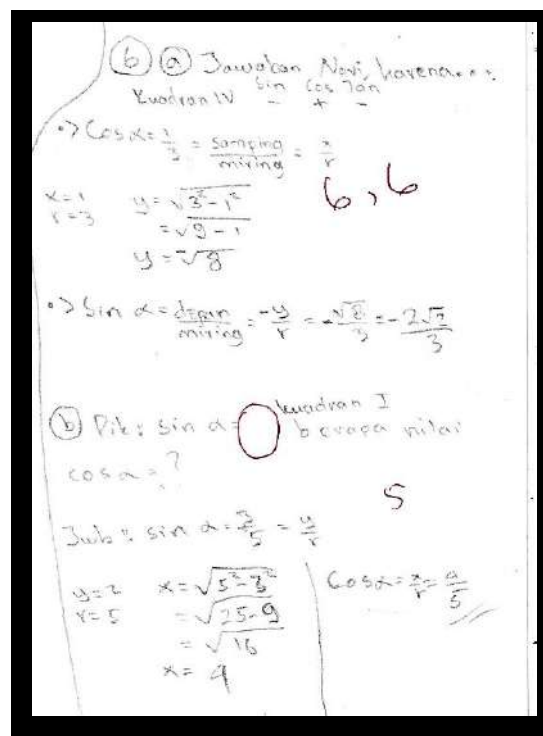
(6) (a) Jawaban Novi karena...: Kuadran IV $\frac{Sin}{-}$ $\frac{Cos}{+}$ $\frac{Tan}{-}$

•> $Cos\,\alpha = \frac{1}{3} = \frac{samping}{miring} = \frac{x}{r}$

6,6

x = 1
r = 3

$y = \sqrt{3^2 - 1^2}$
$= \sqrt{9 - 1}$
$y = \sqrt{8}$

•> $Sin\,\alpha = \frac{depan}{miring} = \frac{-y}{r} = \frac{-\sqrt{8}}{3} = -\frac{2\sqrt{2}}{3}$

(b) Dik: sin α = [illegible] kuadran I berapa nilai cos α = ?

5

Jwb: $sin\,\alpha = \frac{3}{5} = \frac{y}{r}$

y = 3
r = 5

$x = \sqrt{5^2 - 3^2}$
$= \sqrt{25 - 9}$
$= \sqrt{16}$
x = 4

$Cos\,\alpha = \frac{x}{r} = \frac{4}{5}$